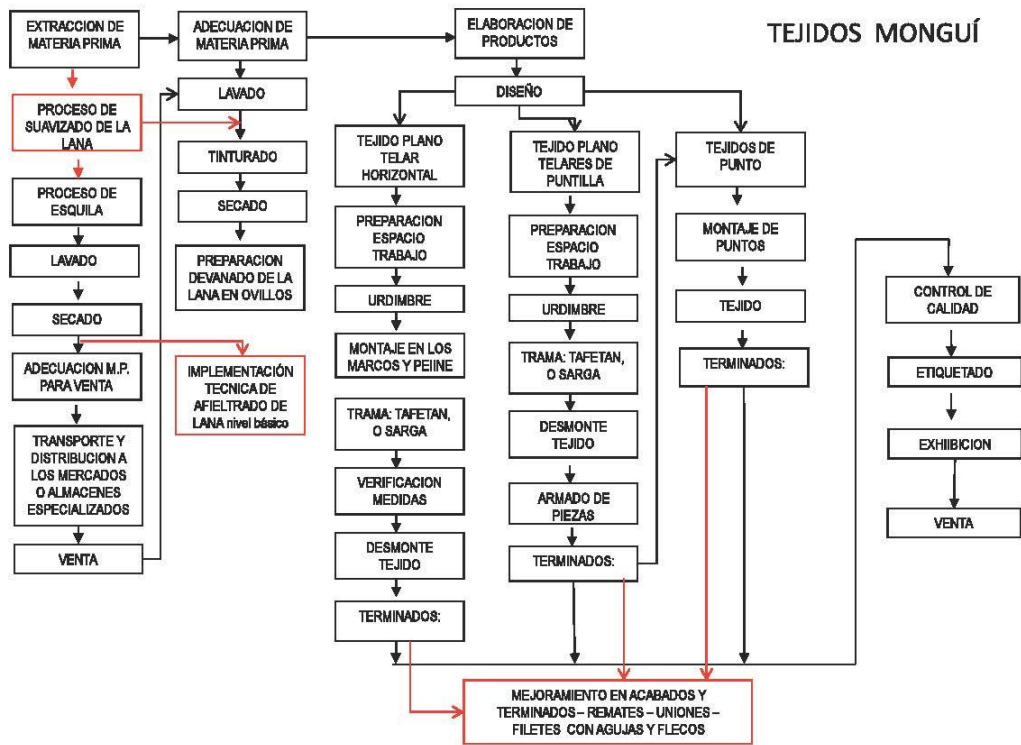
TEJIDOS MONGUÍ

EXTRACCION DE MATERIA PRIMA

PROCESO DE SUAVIZADO DE LA LANA

PROCESO DE ESQUILA

LAVADO

SECADO

ADECUACION M.P. PARA VENTA

TRANSPORTE Y DISTRIBUCION A LOS MERCADOS O ALMACENES ESPECIALIZADOS

VENTA

ADECUACION DE MATERIA PRIMA

LAVADO

TINTURADO

SECADO

PREPARACION DEVANADO DE LA LANA EN OVILLOS

IMPLEMENTACIÓN TECNICA DE AFIELTRADO DE LANA nivel básico

ELABORACION DE PRODUCTOS

DISEÑO

TEJIDO PLANO TELAR HORIZONTAL

PREPARACION ESPACIO TRABAJO

URDIMBRE

MONTAJE EN LOS MARCOS Y PEIINE

TRAMA: TAFETAN, O SARGA

VERIFICACION MEDIDAS

DESMONTE TEJIDO

TERMINADOS:

TEJIDO PLANO TELARES DE PUNTILLA

PREPARACION ESPACIO TRABAJO

URDIMBRE

TRAMA: TAFETAN, O SARGA

DESMONTE TEJIDO

ARMADO DE PIEZAS

TERMINADOS:

TEJIDOS DE PUNTO

MONTAJE DE PUNTOS

TEJIDO

TERMINADOS:

CONTROL DE CALIDAD

ETIQUETADO

EXHIBICION

VENTA

MEJORAMIENTO EN ACABADOS Y TERMINADOS – REMATES – UNIONES – FILETES CON AGUJAS Y FLECOS